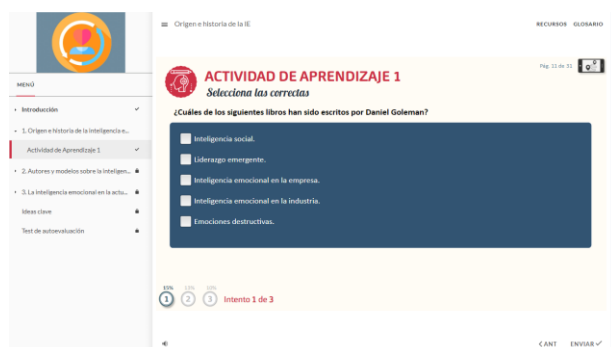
MENÚ

Introducción

1. Origen e historia de la inteligencia e...

Actividad de Aprendizaje 1

2. Autores y modelos sobre la inteligen...

3. La inteligencia emocional en la actu...

Ideas clave

Test de autoevaluación

Origen e historia de la IE

RECURSOS GLOSARIO

Pág. 11 de 31

ACTIVIDAD DE APRENDIZAJE 1

Selecciona las correctas

¿Cuáles de los siguientes libros han sido escritos por Daniel Goleman?

Inteligencia social.

Liderazgo emergente.

Inteligencia emocional en la empresa.

Inteligencia emocional en la industria.

Emociones destructivas.

15% 11% 10%

1 2 3 Intento 1 de 3

< ANT ENVIAR ✓